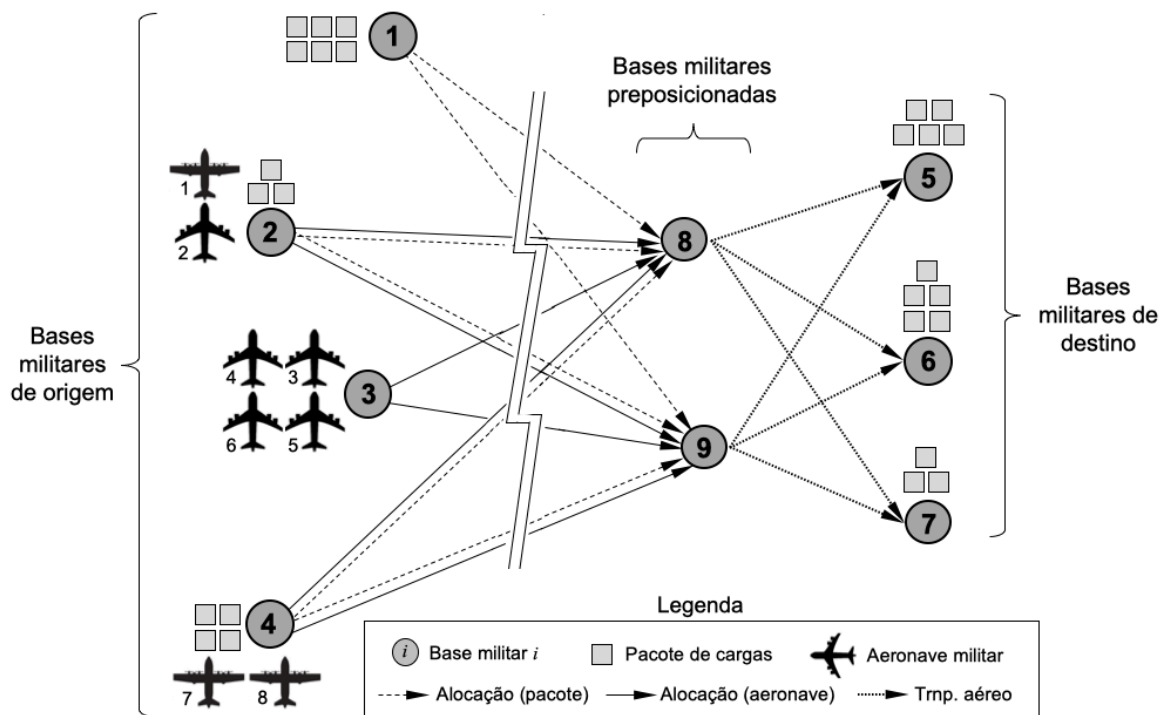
1

Bases militares preposicionadas

1
2
2

Bases militares de origem

4 3
3
6 5

8

9

5

6

7

Bases militares de destino

4

7 8

Legenda

$i$ Base militar $i$   Pacote de cargas   Aeronave militar

Alocação (pacote)   Alocação (aeronave)   Trnp. aéreo